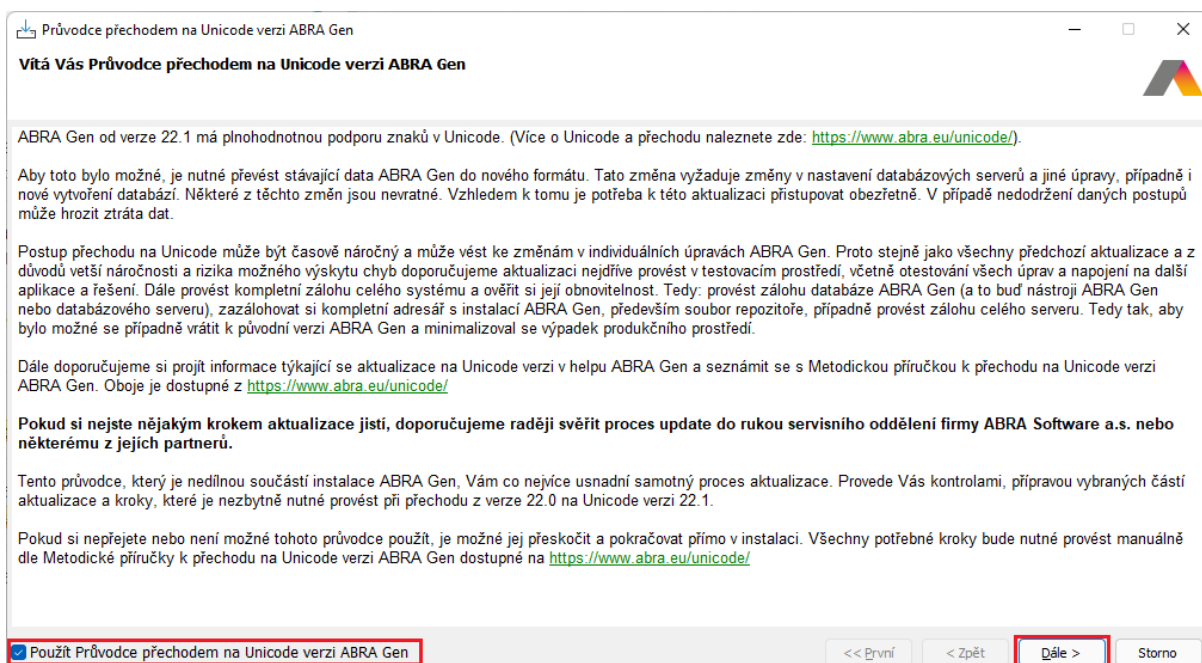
Průvodce přechodem na Unicode verzi ABRA Gen

Vítá Vás Průvodce přechodem na Unicode verzi ABRA Gen

ABRA Gen od verze 22.1 má plnohodnotnou podporu znaků v Unicode. (Více o Unicode a přechodu naleznete zde: https://www.abra.eu/unicode/).

Aby toto bylo možné, je nutné převést stávající data ABRA Gen do nového formátu. Tato změna vyžaduje změny v nastavení databázových serverů a jiné úpravy, případně i nové vytvoření databází. Některé z těchto změn jsou nevratné. Vzhledem k tomu je potřeba k této aktualizaci přistupovat obezřetně. V případě nedodržení daných postupů může hrozit ztráta dat.

Postup přechodu na Unicode může být časově náročný a může vést ke změnám v individuálních úpravách ABRA Gen. Proto stejně jako všechny předchozí aktualizace a z důvodů větší náročnosti a rizika možného výskytu chyb doporučujeme aktualizaci nejdříve provést v testovacím prostředí, včetně otestování všech úprav a napojení na další aplikace a řešení. Dále provést kompletní zálohu celého systému a ověřit si její obnovitelnost. Tedy: provést zálohu databáze ABRA Gen (a to buď nástroji ABRA Gen nebo databázového serveru), zazálohovat si kompletní adresář s instalací ABRA Gen, především soubor repozitoře, případně provést zálohu celého serveru. Tedy tak, aby bylo možné se případně vrátit k původní verzi ABRA Gen a minimalizoval se výpadek produkčního prostředí.

Dále doporučujeme si projít informace týkající se aktualizace na Unicode verzi v helpu ABRA Gen a seznámit se s Metodickou příručkou k přechodu na Unicode verzi ABRA Gen. Oboje je dostupné z https://www.abra.eu/unicode/

Pokud si nejste nějakým krokem aktualizace jistí, doporučujeme raději svěřit proces update do rukou servisního oddělení firmy ABRA Software a.s. nebo některému z jejich partnerů.

Tento průvodce, který je nedílnou součástí instalace ABRA Gen, Vám co nejvíce usnadní samotný proces aktualizace. Provede Vás kontrolami, přípravou vybraných částí aktualizace a kroky, které je nezbytně nutné provést při přechodu z verze 22.0 na Unicode verzi 22.1.

Pokud si nepřejete nebo není možné tohoto průvodce použít, je možné jej přeskočit a pokračovat přímo v instalaci. Všechny potřebné kroky bude nutné provést manuálně dle Metodické příručky k přechodu na Unicode verzi ABRA Gen dostupné na https://www.abra.eu/unicode/

Použít Průvodce přechodem na Unicode verzi ABRA Gen

<< První | < Zpět | Dále > | Storno